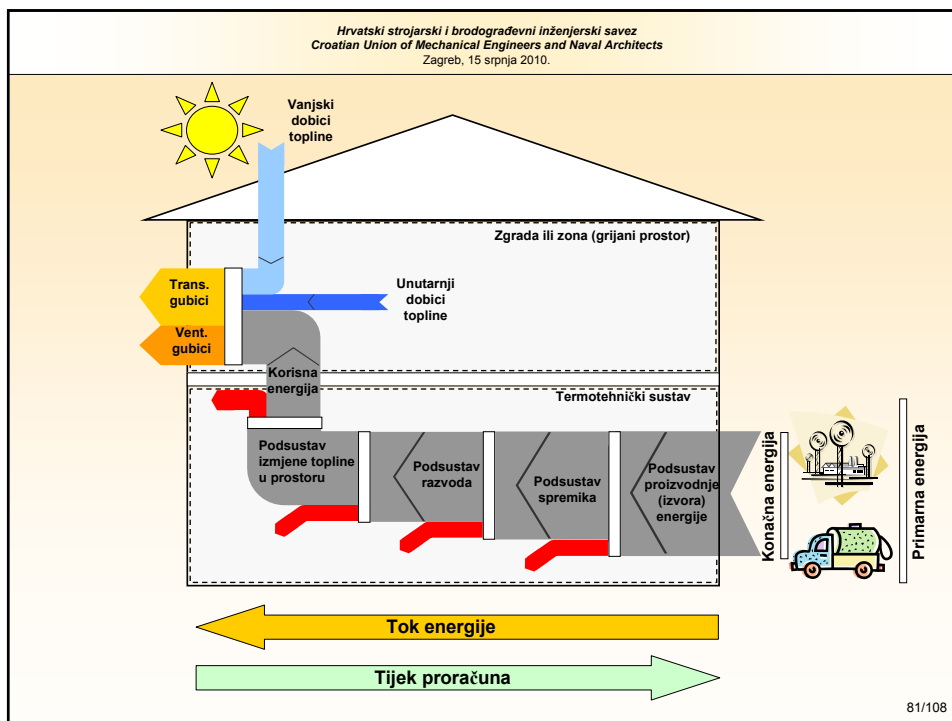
Hrvatski strojarski i brodograđevni inženjerski savez
Croatian Union of Mechanical Engineers and Naval Architects
Zagreb, 15 srpnja 2010.

Vanjski dobici topline

Zgrada ili zona (grijani prostor)

Trans. gubici

Vent. gubici

Unutarnji dobici topline

Korisna energija

Termotehnički sustav

Podsustav izmjene topline u prostoru

Podsustav razvoda

Podsustav spremika

Podsustav proizvodnje (izvora) energije

Konačna energija

Primarna energija

Tok energije

Tijek proračuna

81/108